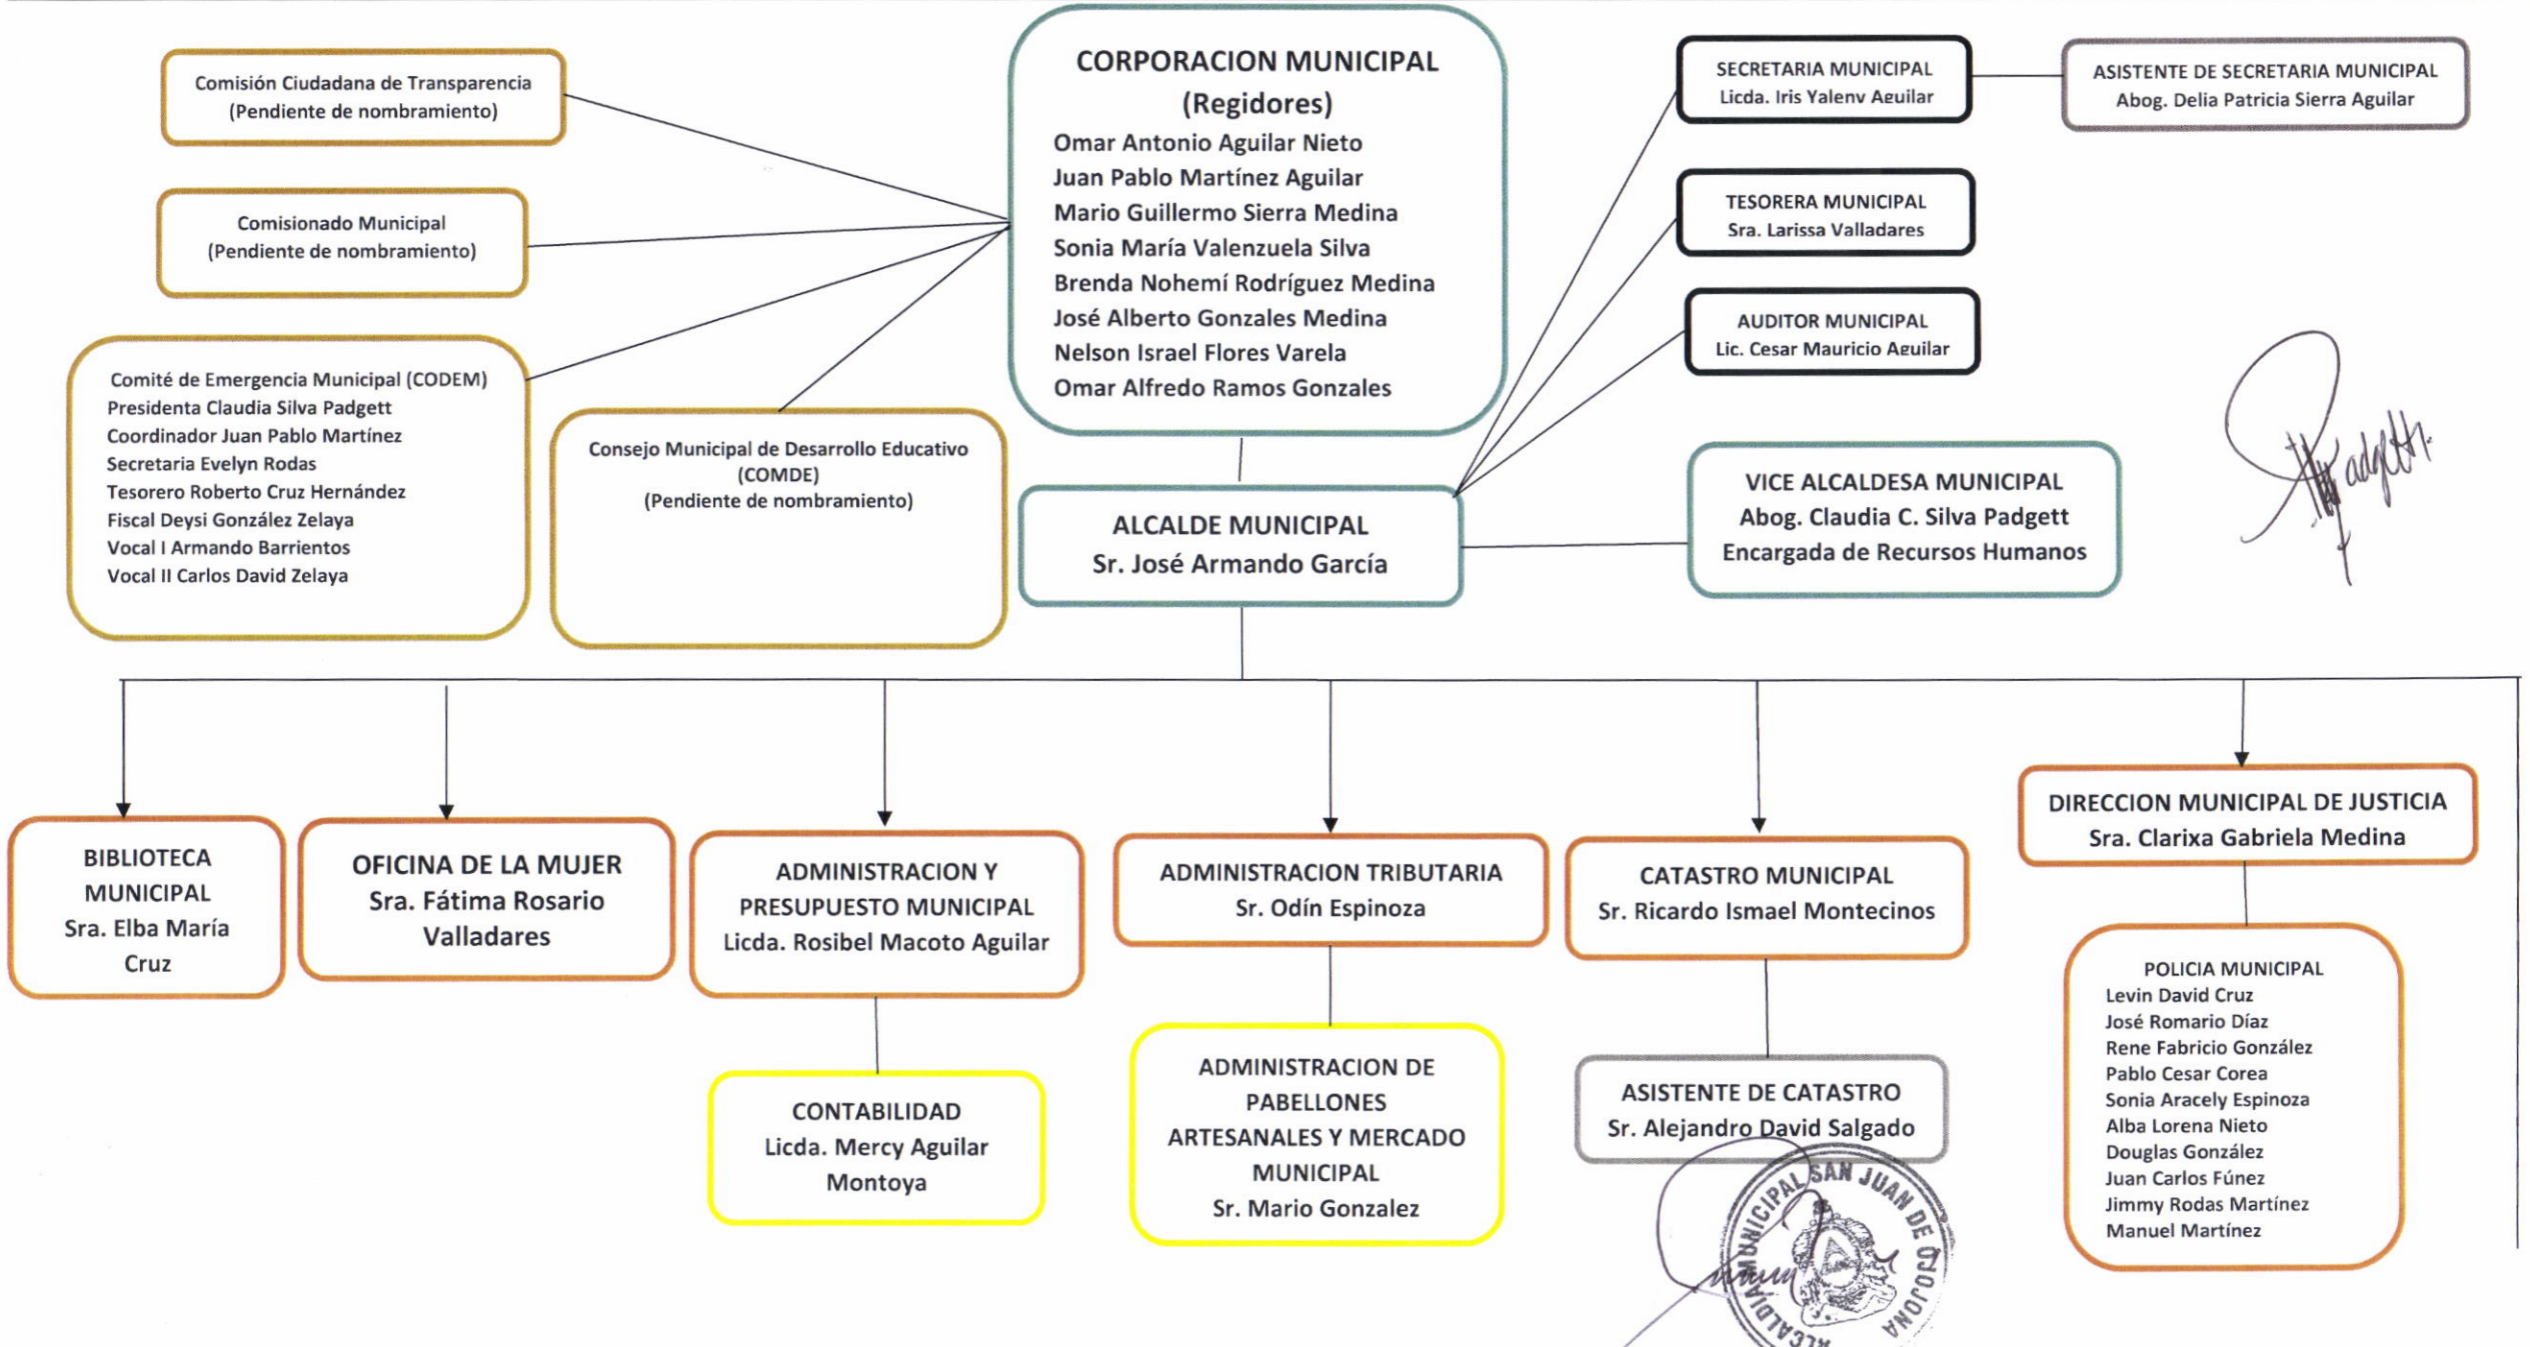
Comisión Ciudadana de Transparencia
(Pendiente de nombramiento)

Comisionado Municipal
(Pendiente de nombramiento)

Comité de Emergencia Municipal (CODEM)
Presidenta Claudia Silva Padgett
Coordinador Juan Pablo Martínez
Secretaria Evelyn Rodas
Tesorero Roberto Cruz Hernández
Fiscal Deysi González Zelaya
Vocal I Armando Barrientos
Vocal II Carlos David Zelaya

Consejo Municipal de Desarrollo Educativo
(COMDE)
(Pendiente de nombramiento)

CORPORACION MUNICIPAL
(Regidores)
Omar Antonio Aguilar Nieto
Juan Pablo Martínez Aguilar
Mario Guillermo Sierra Medina
Sonia María Valenzuela Silva
Brenda Nohemí Rodríguez Medina
José Alberto Gonzales Medina
Nelson Israel Flores Varela
Omar Alfredo Ramos Gonzales

ALCALDE MUNICIPAL
Sr. José Armando García

SECRETARIA MUNICIPAL
Licda. Iris Yaleny Aguilar

ASISTENTE DE SECRETARIA MUNICIPAL
Abog. Delia Patricia Sierra Aguilar

TESORERA MUNICIPAL
Sra. Larissa Valladares

AUDITOR MUNICIPAL
Lic. Cesar Mauricio Aguilar

VICE ALCALDESA MUNICIPAL
Abog. Claudia C. Silva Padgett
Encargada de Recursos Humanos

Padgett

BIBLIOTECA MUNICIPAL
Sra. Elba María Cruz

OFICINA DE LA MUJER
Sra. Fátima Rosario Valladares

ADMINISTRACION Y PRESUPUESTO MUNICIPAL
Licda. Rosibel Macoto Aguilar

CONTABILIDAD
Licda. Mercy Aguilar Montoya

ADMINISTRACION TRIBUTARIA
Sr. Odín Espinoza

ADMINISTRACION DE PABELLONES ARTESANALES Y MERCADO MUNICIPAL
Sr. Mario Gonzalez

CATASTRO MUNICIPAL
Sr. Ricardo Ismael Montecinos

ASISTENTE DE CATASTRO
Sr. Alejandro David Salgado

ALCALDIA MUNICIPAL SAN JUAN DE OJOJONA

DIRECCION MUNICIPAL DE JUSTICIA
Sra. Clarixa Gabriela Medina

POLICIA MUNICIPAL
Levin David Cruz
José Romario Díaz
Rene Fabricio González
Pablo Cesar Corea
Sonia Aracely Espinoza
Alba Lorena Nieto
Douglas González
Juan Carlos Fúnez
Jimmy Rodas Martínez
Manuel Martínez